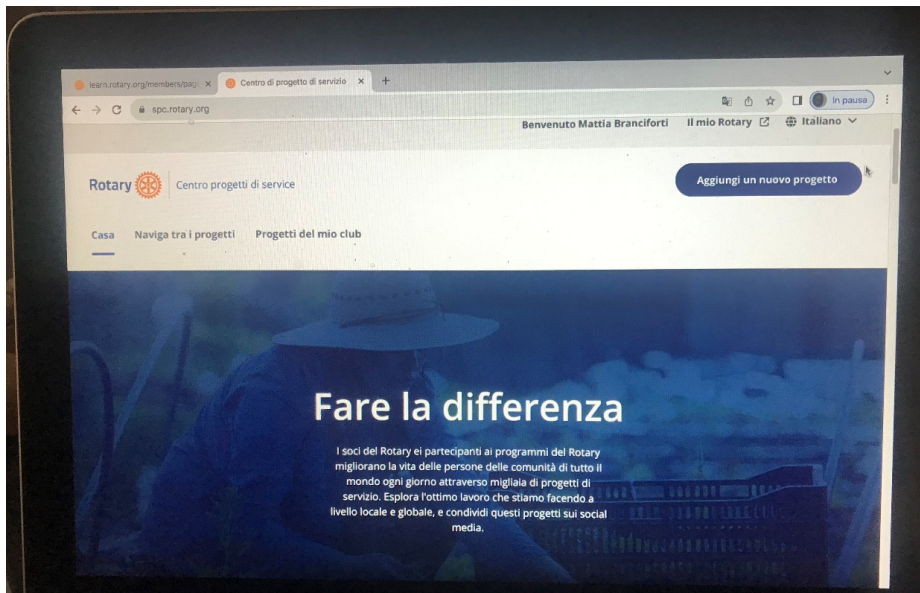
learn.rotary.org/members/pag ×
Centro di progetto di servizio ×
+
spc.rotary.org
In pausa
Benvenuto Mattia Branciforti
Il mio Rotary
Italiano
Rotary
Centro progetti di service
Aggiungi un nuovo progetto
Casa
Naviga tra i progetti
Progetti del mio club

Fare la differenza

I soci del Rotary ei partecipanti ai programmi del Rotary migliorano la vita delle persone delle comunità di tutto il mondo ogni giorno attraverso migliaia di progetti di servizio. Esplora l'ottimo lavoro che stiamo facendo a livello locale e globale, e condividi questi progetti sui social media.